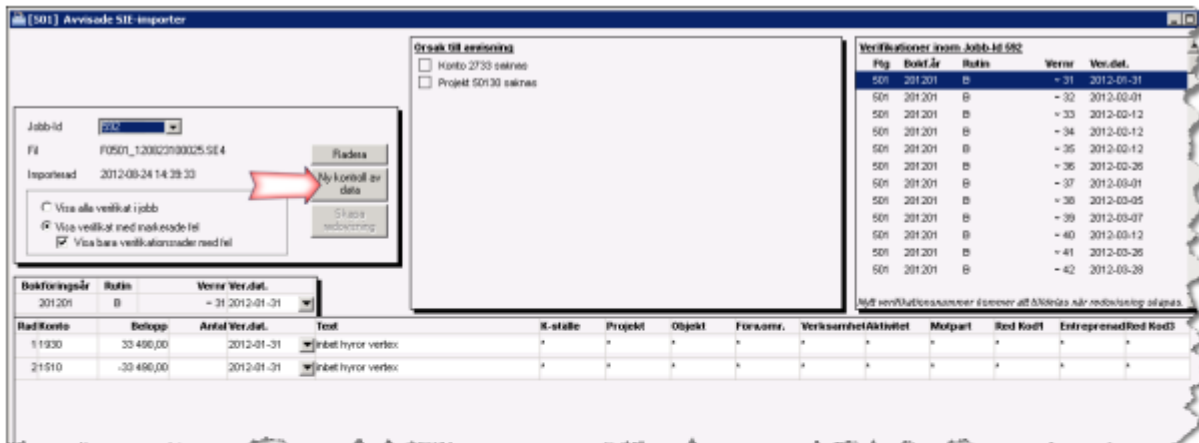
[501] Avvisade SIE-importer

Jobb-Id 592
Fil F0501_120023100025.SE4
Importerad 2012-08-24 14:39:33

Radera
Ny kontroll av data
Skapa redovisning

Visa alla verifikat i jobb
Visa verifikat med markerade fel
Visa bara verifikationsrader med fel

Orsak till avvisning
Konto 2733 saknas
Projekt 50130 saknas

Verifikationer inom Jobb-Id 592

| Ftg | Bokf.år | Rutin | Vernr | Ver.dat. |
|---|---|---|---|---|
| 501 | 201201 | B | ~31 | 2012-01-31 |
| 501 | 201201 | B | ~32 | 2012-02-01 |
| 501 | 201201 | B | ~33 | 2012-02-12 |
| 501 | 201201 | B | ~34 | 2012-02-12 |
| 501 | 201201 | B | ~35 | 2012-02-12 |
| 501 | 201201 | B | ~36 | 2012-02-26 |
| 501 | 201201 | B | ~37 | 2012-03-01 |
| 501 | 201201 | B | ~38 | 2012-03-05 |
| 501 | 201201 | B | ~39 | 2012-03-07 |
| 501 | 201201 | B | ~40 | 2012-03-12 |
| 501 | 201201 | B | ~41 | 2012-03-26 |
| 501 | 201201 | B | ~42 | 2012-03-28 |

Nytt verifikationsnummer kommer att tilldelas när redovisning skapas.

| Bokföringsår | Rutin | Vernr | Ver.dat. |
|---|---|---|---|
| 201201 | B | ~31 | 2012-01-31 |

| Rad | Konto | Belopp | Antal | Ver.dat. | Text | K-ställe | Projekt | Objekt | Förv.omr. | Verksamhet | Aktivitet | Motpart | Red Kod1 | Entreprenad | Red Kod3 |
|---|---|---|---|---|---|---|---|---|---|---|---|---|---|---|---|
| 1 | 1930 | 33 490,00 | | 2012-01-31 | Inbet hyror vertex | * | * | * | * | * | * | * | * | * | * |
| 2 | 1510 | -33 490,00 | | 2012-01-31 | Inbet hyror vertex | * | * | * | * | * | * | * | * | * | * |